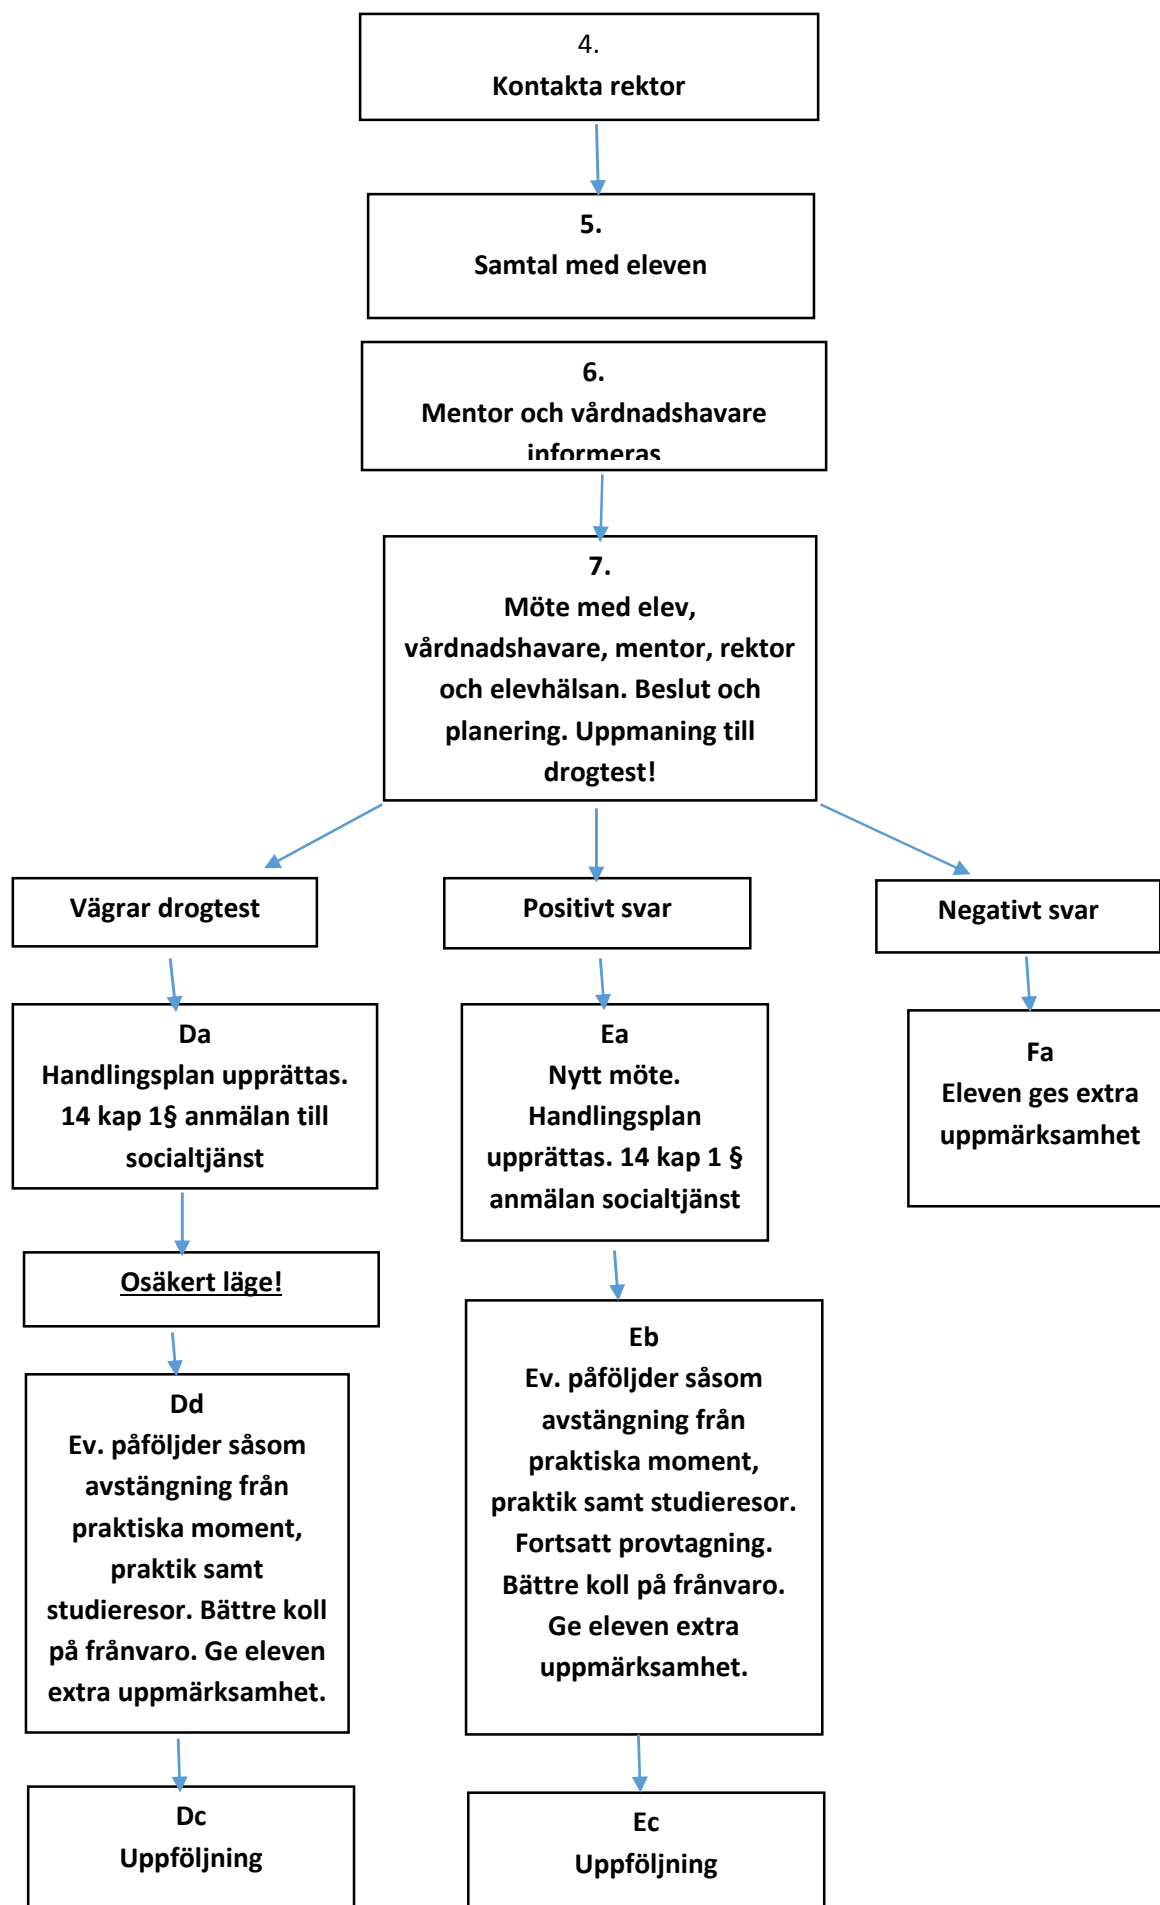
4.
Kontakta rektor

5.
Samtal med eleven

6.
Mentor och vårdnadshavare informeras

7.
Möte med elev, vårdnadshavare, mentor, rektor och elevhälsan. Beslut och planering. Uppmaning till drogtest!

Vägrar drogtest

Da
Handlingsplan upprättas. 14 kap 1§ anmälan till socialtjänst

Osäkert läge!

Dd
Ev. påföljder såsom avstängning från praktiska moment, praktik samt studieresor. Bättre koll på frånvaro. Ge eleven extra uppmärksamhet.

Dc
Uppföljning

Positivt svar

Ea
Nytt möte. Handlingsplan upprättas. 14 kap 1 § anmälan socialtjänst

Eb
Ev. påföljder såsom avstängning från praktiska moment, praktik samt studieresor. Fortsatt provtagning. Bättre koll på frånvaro. Ge eleven extra uppmärksamhet.

Ec
Uppföljning

Negativt svar

Fa
Eleven ges extra uppmärksamhet